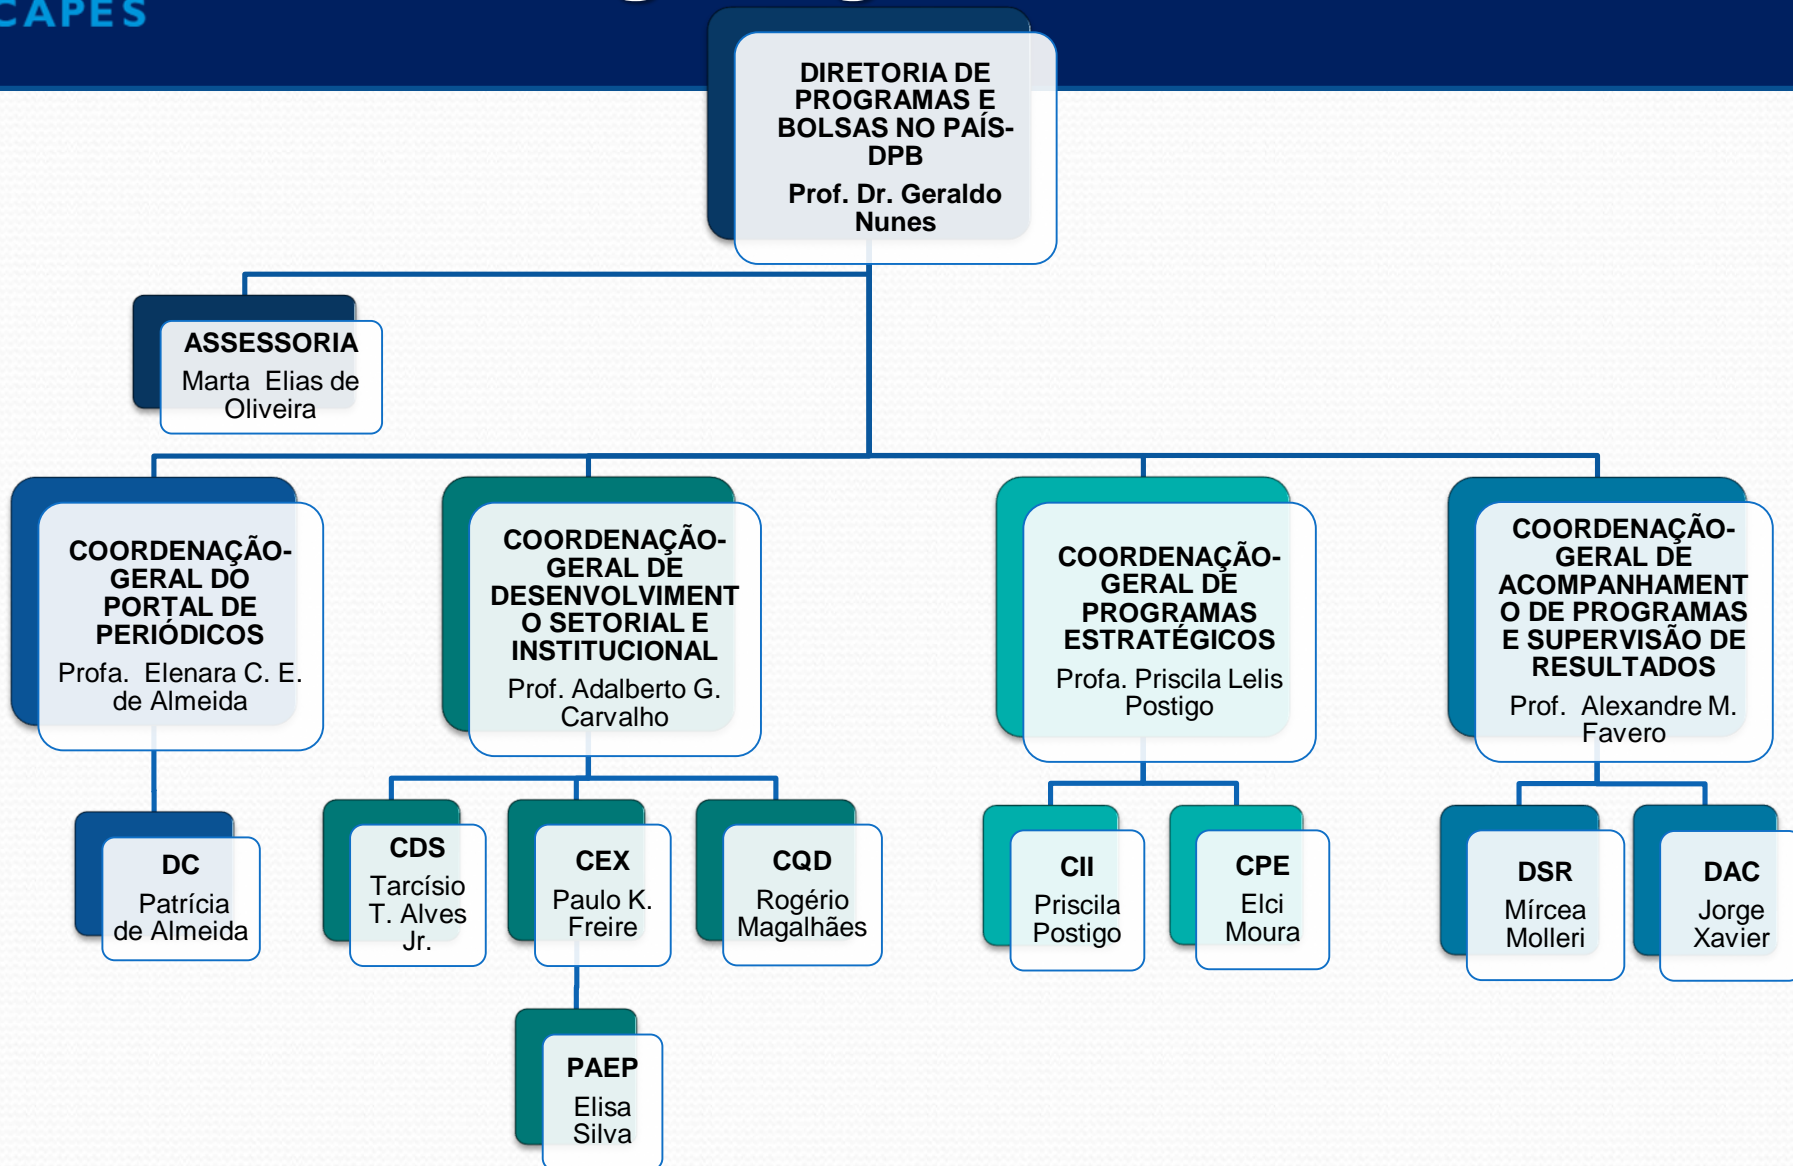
CAPES

DIRETORIA DE PROGRAMAS E BOLSAS NO PAÍS-DPB
Prof. Dr. Geraldo Nunes

ASSESSORIA
Marta Elias de Oliveira

COORDENAÇÃO-GERAL DO PORTAL DE PERIÓDICOS
Profa. Elenara C. E. de Almeida

COORDENAÇÃO-GERAL DE DESENVOLVIMENTO SETORIAL E INSTITUCIONAL
Prof. Adalberto G. Carvalho

COORDENAÇÃO-GERAL DE PROGRAMAS ESTRATÉGICOS
Profa. Priscila Lelis Postigo

COORDENAÇÃO-GERAL DE ACOMPANHAMENTO DE PROGRAMAS E SUPERVISÃO DE RESULTADOS
Prof. Alexandre M. Favero

DC
Patrícia de Almeida

CDS
Tarcísio T. Alves Jr.

CEX
Paulo K. Freire

CQD
Rogério Magalhães

CII
Priscila Postigo

CPE
Elci Moura

DSR
Mírcea Molleri

DAC
Jorge Xavier

PAEP
Elisa Silva